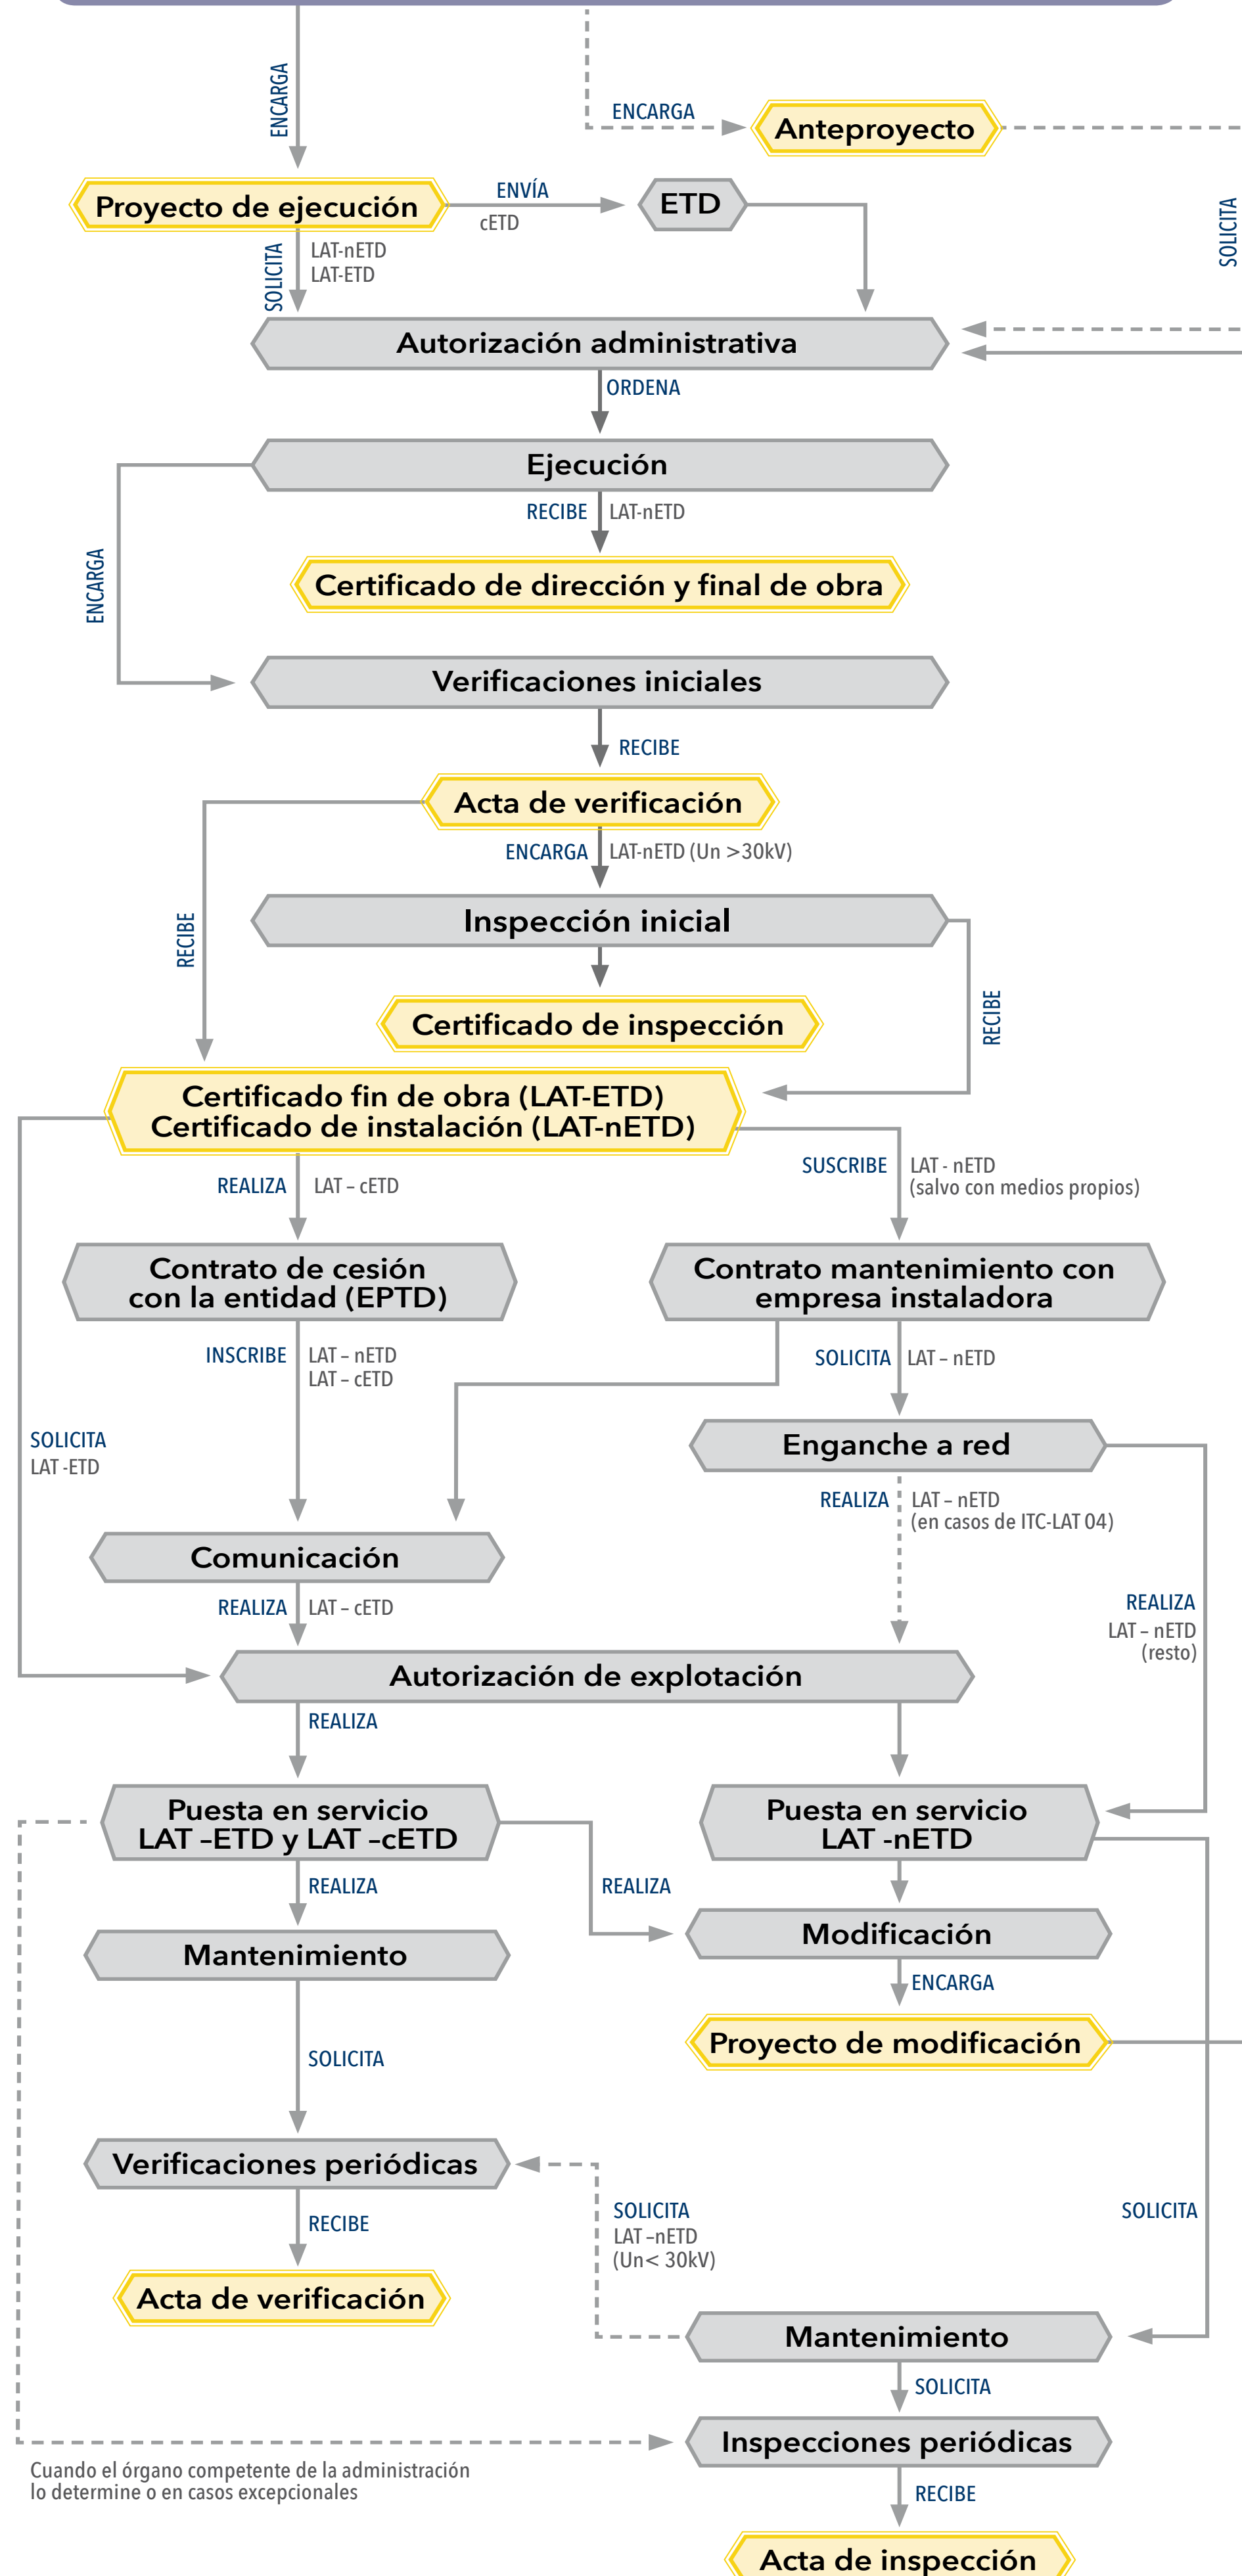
ENCARGA

ENCARGA

Anteproyecto

SOLICITA

Proyecto de ejecución

ENVÍA

cETD

ETD

SOLICITA

LAT-nETD
LAT-ETD

Autorización administrativa

ORDENA

Ejecución

ENCARGA

RECIBE

LAT-nETD

Certificado de dirección y final de obra

Verificaciones iniciales

RECIBE

Acta de verificación

RECIBE

ENCARGA

LAT-nETD (Un >30kV)

Inspección inicial

Certificado de inspección

RECIBE

Certificado fin de obra (LAT-ETD)
Certificado de instalación (LAT-nETD)

REALIZA

LAT – cETD

SUSCRIBE

LAT - nETD
(salvo con medios propios)

Contrato de cesión con la entidad (EPTD)

Contrato mantenimiento con empresa instaladora

INSCRIBE

LAT – nETD
LAT – cETD

SOLICITA

LAT – nETD

SOLICITA
LAT -ETD

Enganche a red

REALIZA

LAT – nETD
(en casos de ITC-LAT 04)

Comunicación

REALIZA
LAT – nETD
(resto)

REALIZA

LAT – cETD

Autorización de explotación

REALIZA

Puesta en servicio LAT –ETD y LAT –cETD

Puesta en servicio LAT -nETD

REALIZA

REALIZA

Mantenimiento

Modificación

ENCARGA

Proyecto de modificación

SOLICITA

Verificaciones periódicas

SOLICITA
LAT –nETD
(Un< 30kV)

SOLICITA

RECIBE

Acta de verificación

Mantenimiento

SOLICITA

Inspecciones periódicas

Cuando el órgano competente de la administración lo determine o en casos excepcionales

RECIBE

Acta de inspección